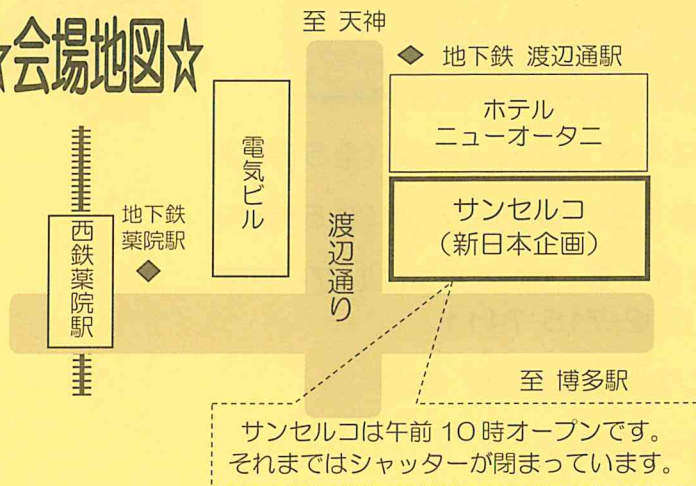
☆会場地図☆

至 天神

◆ 地下鉄 渡辺通駅

ホテル
ニューオータニ

電気ビル

西鉄薬院駅

地下鉄
薬院駅

渡辺通り

サンセルコ
（新日本企画）

至 博多駅

サンセルコは午前 10 時オープンです。
それまではシャッターが閉まっています。